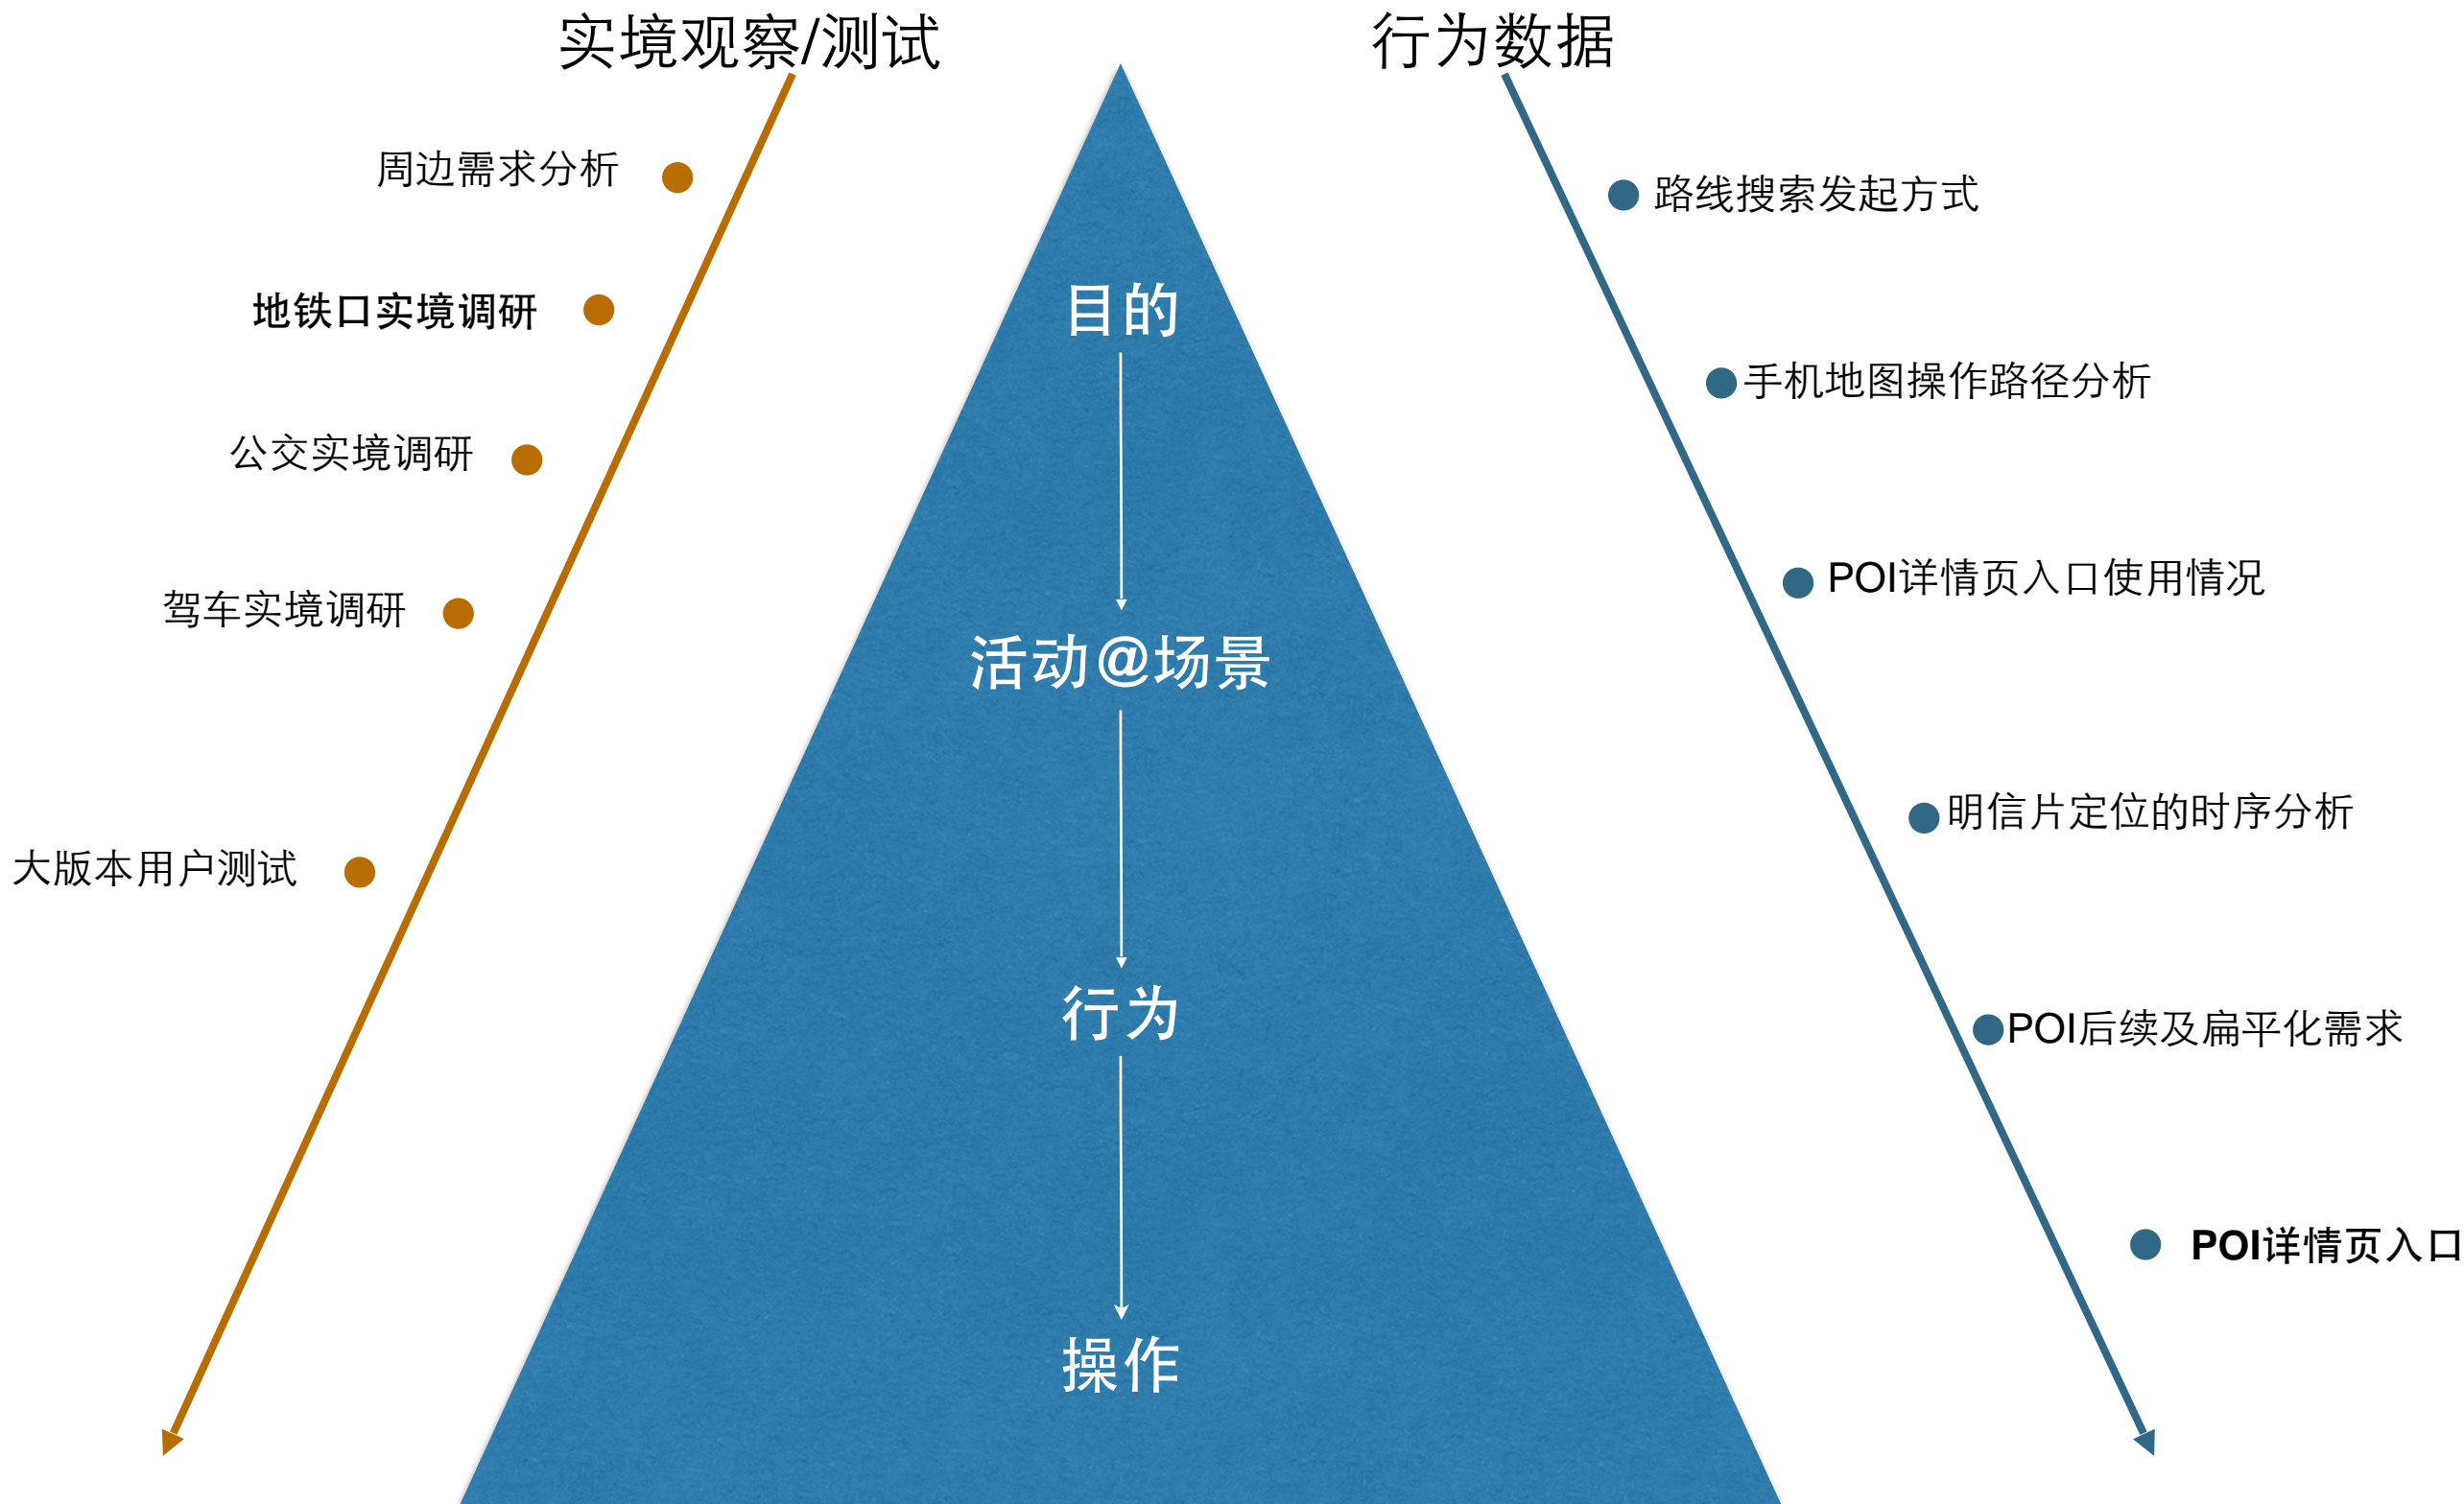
实境观察/测试

行为数据

周边需求分析

地铁口实境调研

公交实境调研

驾车实境调研

大版本用户测试

目的

活动@场景

行为

操作

路线搜索发起方式

手机地图操作路径分析

POI详情页入口使用情况

明信片定位的时序分析

POI后续及扁平化需求

POI详情页入口